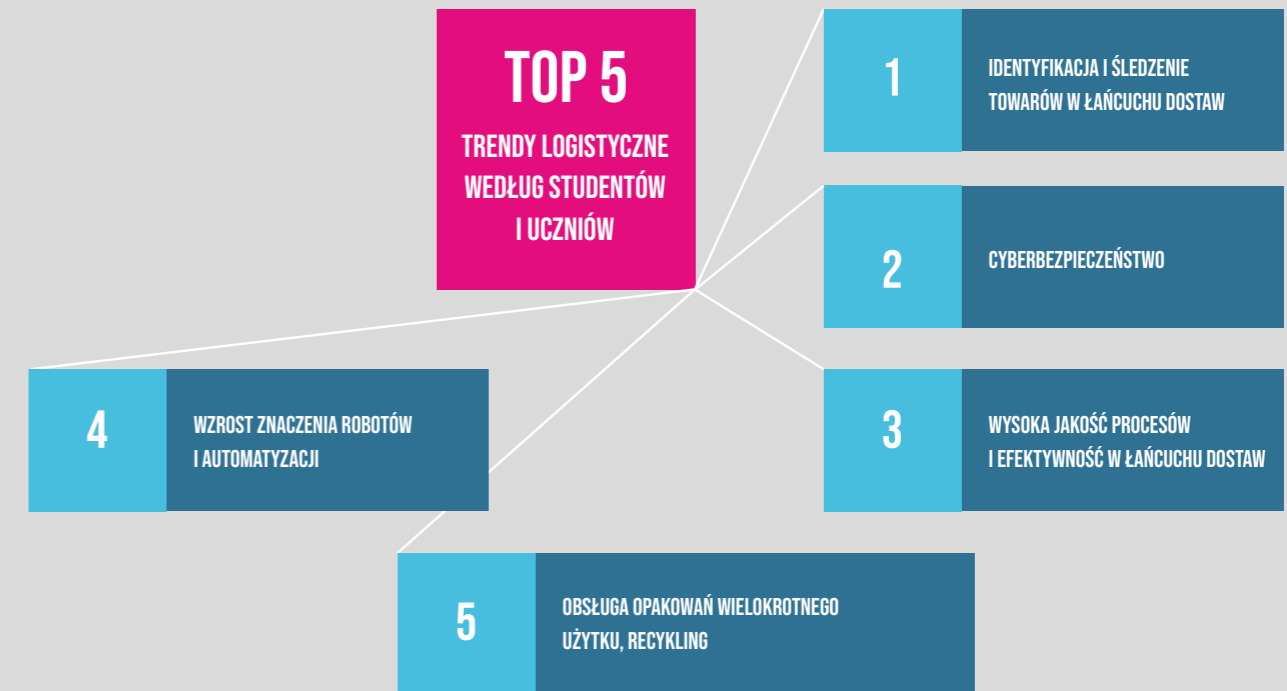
TOP 5

TRENDY LOGISTYCZNE WEDŁUG STUDENTÓW I UCZNIÓW

1

IDENTYFIKACJA I ŚLEDZENIE TOWARÓW W ŁAŃCUCHU DOSTAW

2

CYBERBEZPIECZEŃSTWO

4

WZROST ZNACZENIA ROBOTÓW I AUTOMATYZACJI

3

WYSOKA JAKOŚĆ PROCESÓW I EFEKTYWNOŚĆ W ŁAŃCUCHU DOSTAW

5

OBSŁUGA OPAKOWAŃ WIELOKROTNEGO UŻYTKU, RECYKLING